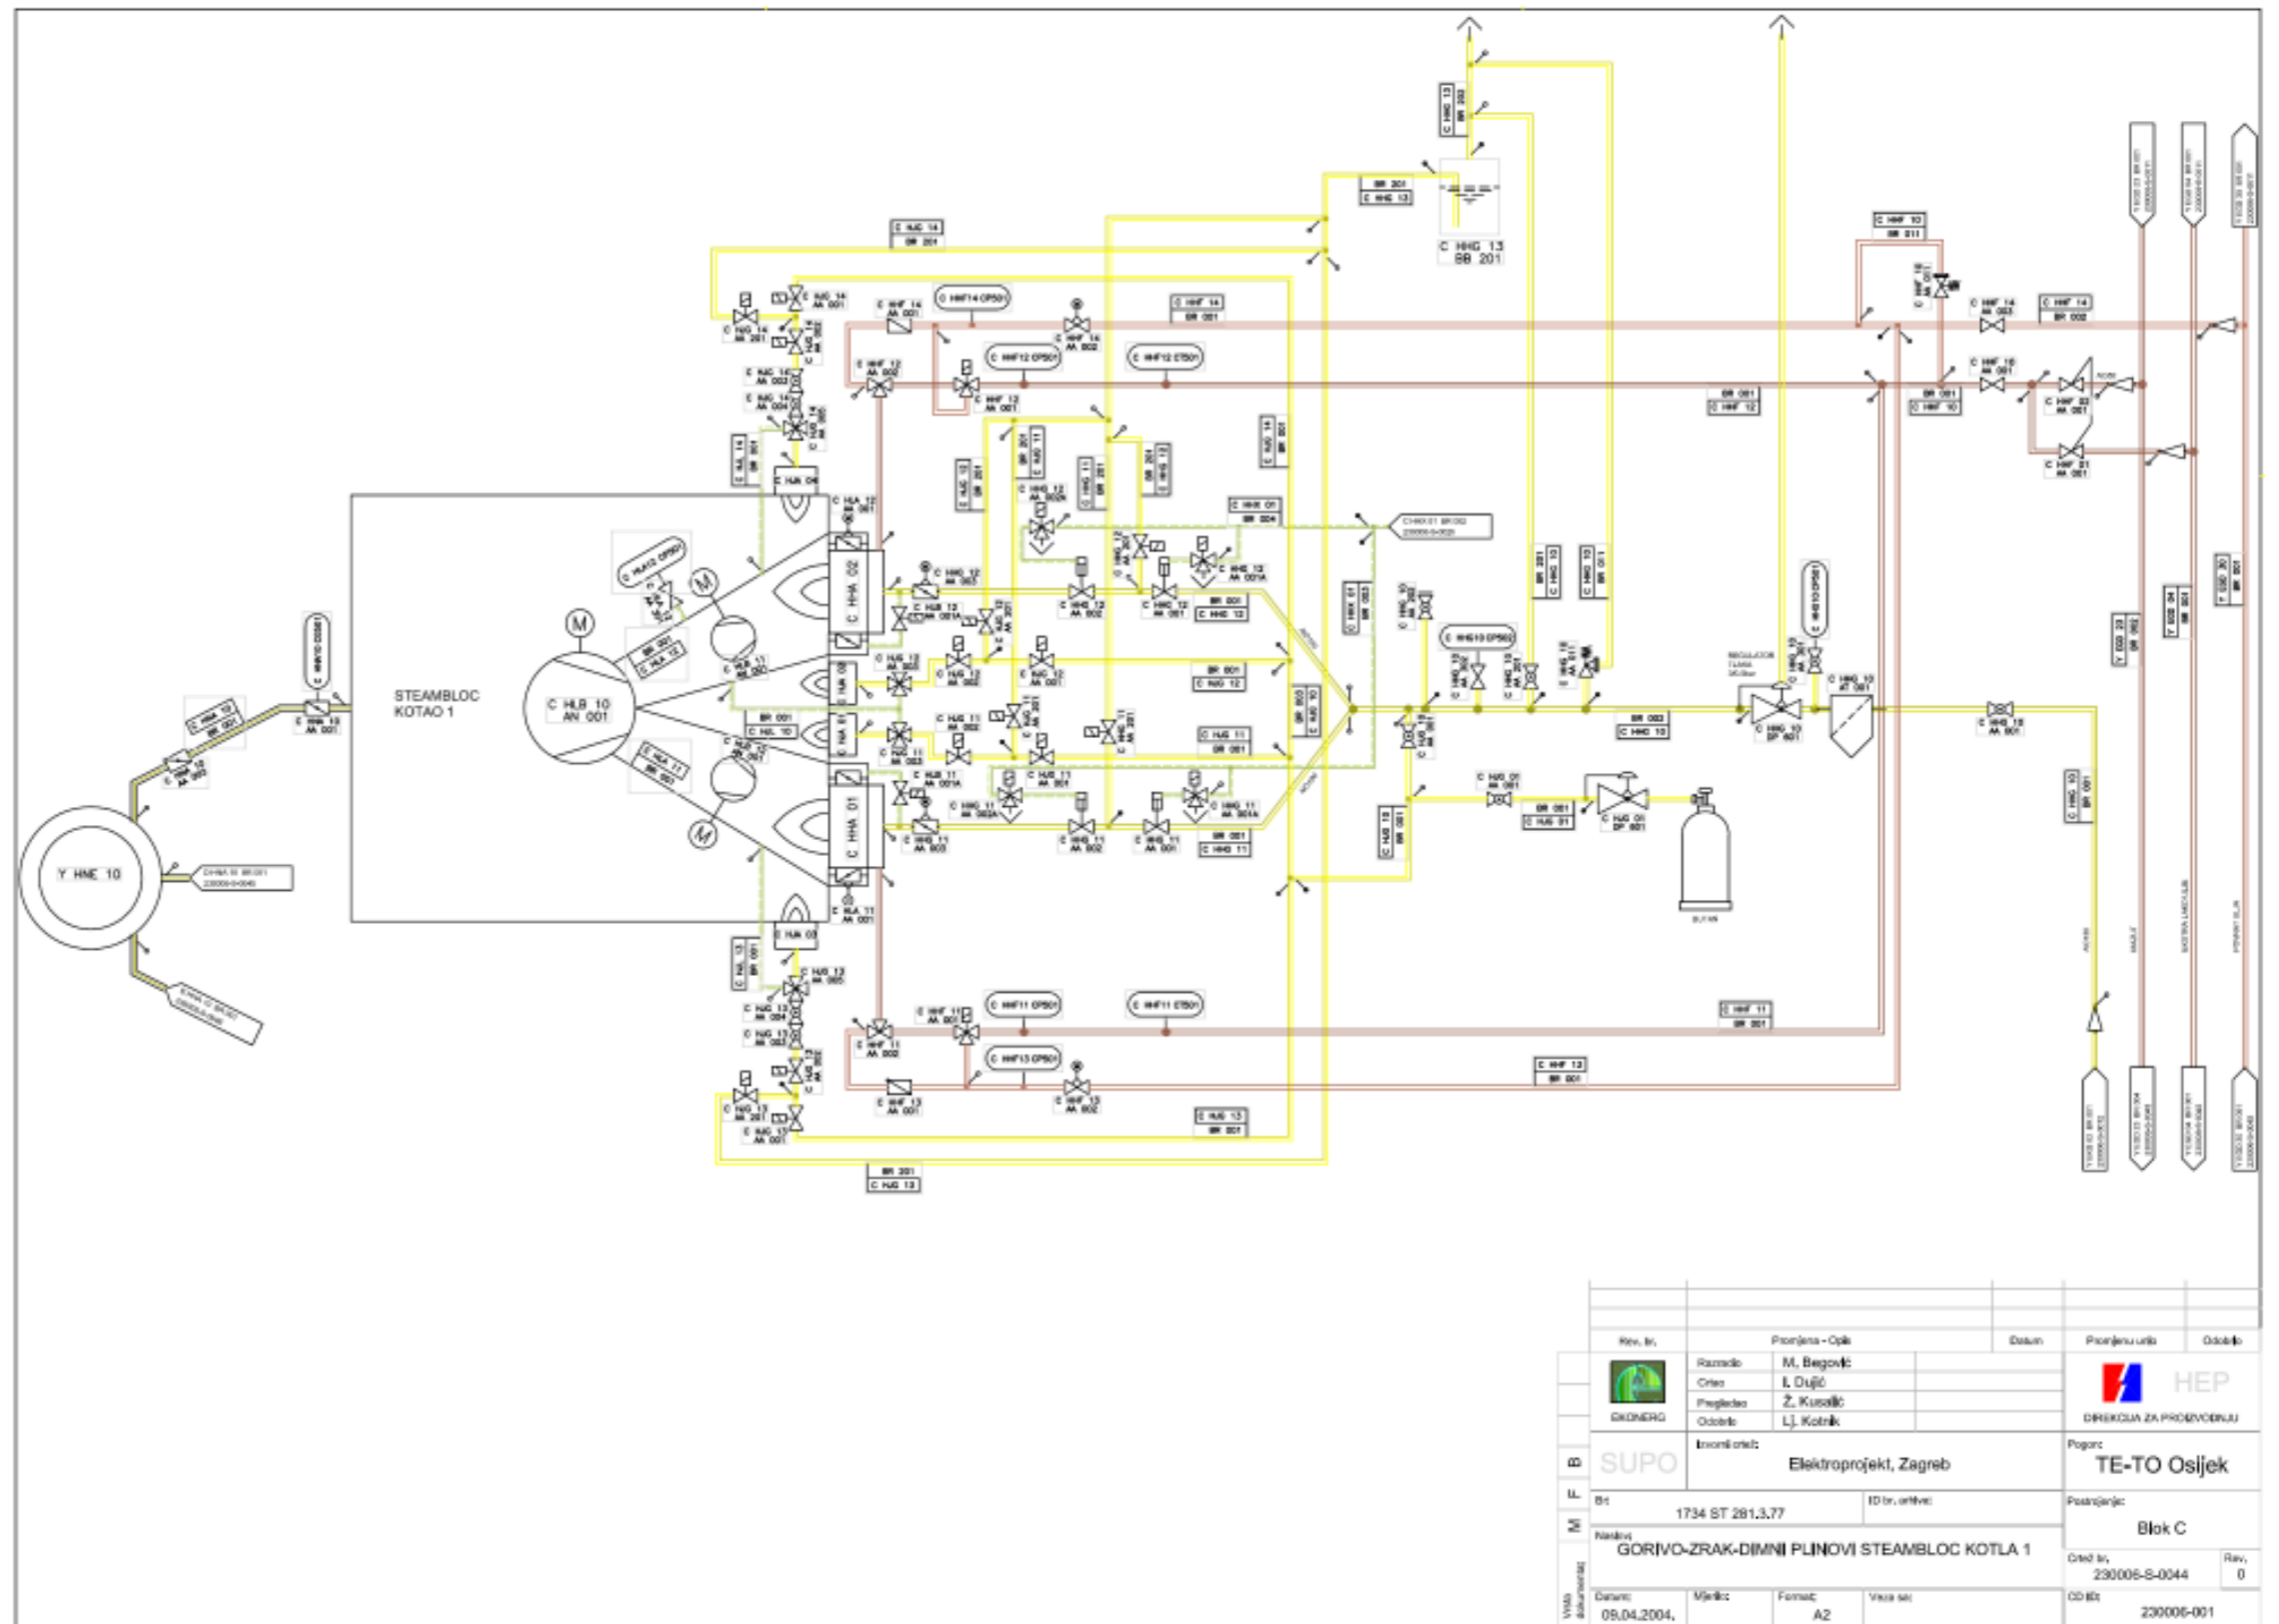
STEAMBLOC KOTAO 1

C HLB 10 AN 001

Y HNE 10

C HHA 02

C HHA 01

C HHG 13 BB 201

C HHF 14 AA 001

C HHF 12 AA 002

C HHF 12 AA 001

C HHF 11 AA 002

C HHF 11 AA 001

C HHF 13 AA 001

C HHF 13 AA 002

C HHF 14 AA 002

C HHF 14 BR 001

C HHF 12 BR 001

C HHF 11 BR 001

C HHF 13 BR 001

C HHF 10 BR 011

C HHF 14 AA 003

C HHF 14 BR 002

C HHF 10 AA 001

C HHF 10 BR 001

C HHF 02 AA 001

C HHF 01 AA 001

C HHG 10 BR 001

C HHG 10 BP 001

C HHG 10 AT 001

C HHG 10 AA 001

C HJG 01 AA 001

C HJG 01 BR 001

C HJG 01 DP 001

C HHG 12 BR 001

C HHG 11 BR 001

C HHG 13 BR 201

C HJG 14 BR 201

C HJG 13 BR 201

C HJG 13 BR 001

C HJG 12 BR 001

C HJG 11 BR 001

C HNA 10 AA 001

C HHX 01 BR 004

BR 001 C HHG 10

BUTAN

Rev. br.

Promjena - Opis

Datum

Promjenu unio

Odobrio

Razradio

M. Begović

Crtao

I. Dujić

Pregledao

Ž. Kusalić

Odobrio

Lj. Kotnik

EKONERG

HEP

DIREKCIJA ZA PROIZVODNJU

SUPO

Izvorni crtež:

Elektroprojekt, Zagreb

Pogon:

TE-TO Osijek

B

F

M

Br:

1734 ST 281.3.77

ID br. arhive:

Postrojenje:

Blok C

Naslov:

GORIVO-ZRAK-DIMNI PLINOVI STEAMBLOC KOTLA 1

Crtež br.

230006-S-0044

Rev.

0

Datum:

09.04.2004.

Mjerilo:

Format:

A2

Veza sa:

CD ID:

230006-001